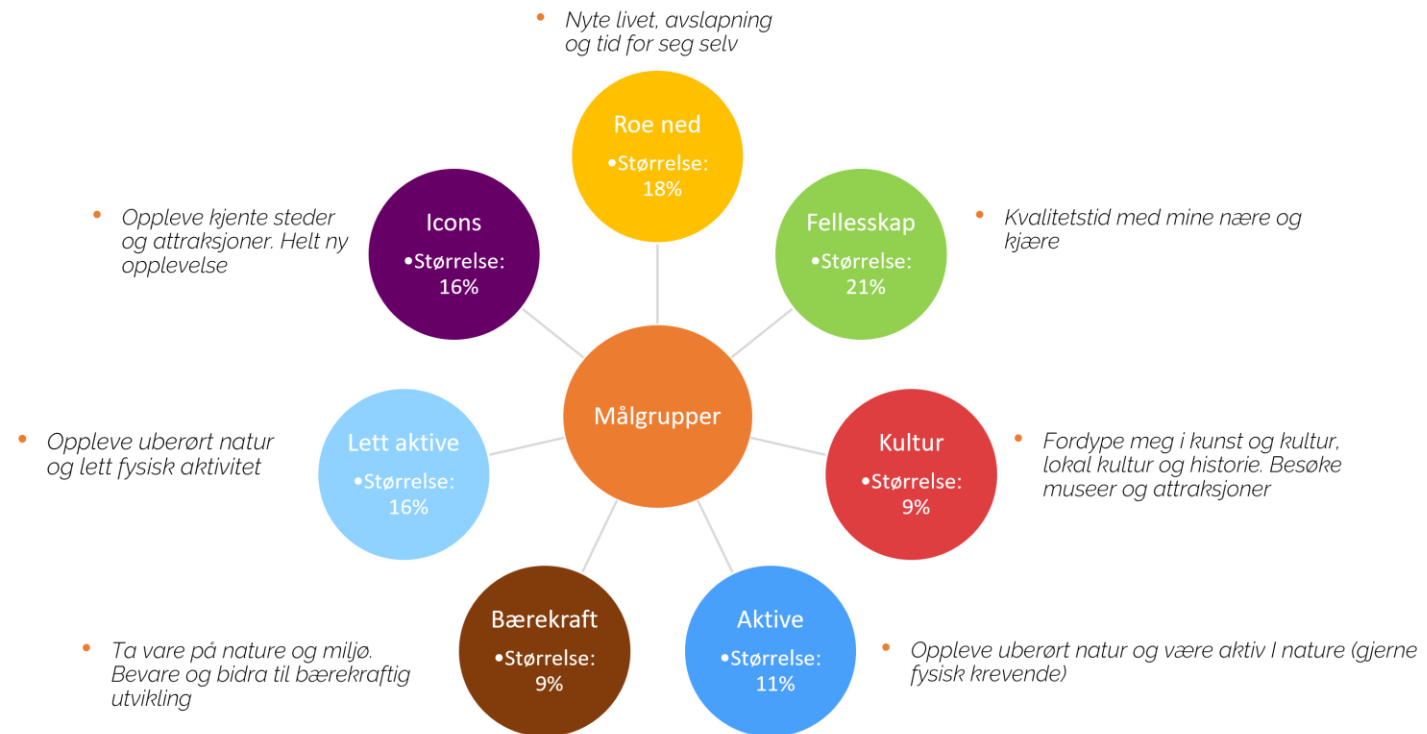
• Nyte livet, avslapning og tid for seg selv

Roe ned
•Størrelse: 18%

• Oppleve kjente steder og attraksjoner. Helt ny opplevelse

Icons
•Størrelse: 16%

Fellesskap
•Størrelse: 21%

• Kvalitetstid med mine nære og kjære

Målgrupper

• Oppleve uberørt natur og lett fysisk aktivitet

Lett aktive
•Størrelse: 16%

Kultur
•Størrelse: 9%

• Fordype meg i kunst og kultur, lokal kultur og historie. Besøke museer og attraksjoner

Bærekraft
•Størrelse: 9%

Aktive
•Størrelse: 11%

• Ta vare på nature og miljø. Bevare og bidra til bærekraftig utvikling

• Oppleve uberørt natur og være aktiv I nature (gjerne fysisk krevende)